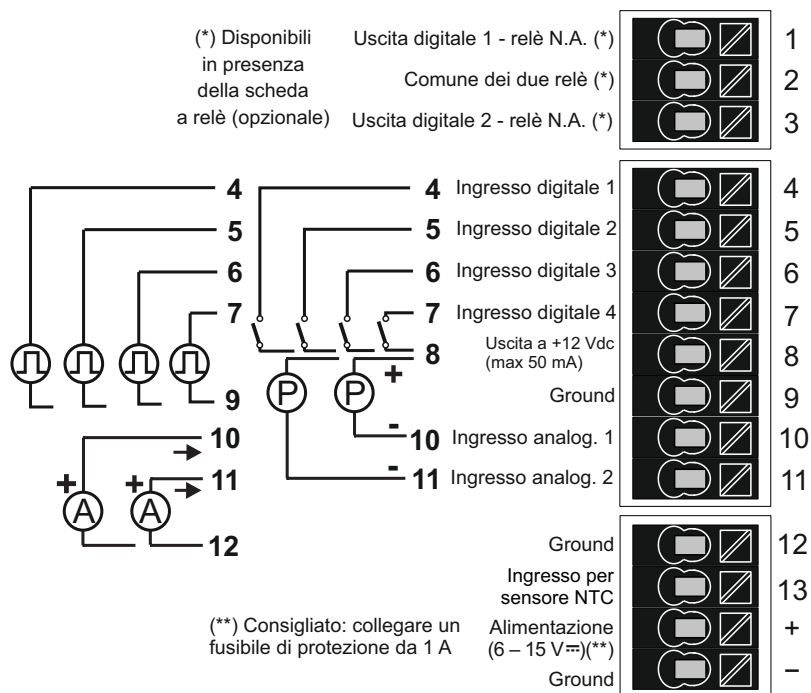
(*) Disponibili in presenza della scheda a relè (opzionale)

Uscita digitale 1 - relè N.A. (*) 1
Comune dei due relè (*) 2
Uscita digitale 2 - relè N.A. (*) 3

4
5
6
7
9
10
11
12

4 Ingresso digitale 1 4
5 Ingresso digitale 2 5
6 Ingresso digitale 3 6
7 Ingresso digitale 4 7
8 Uscita a +12 Vdc (max 50 mA) 8
+
P P
Ground 9
-10 Ingresso analog. 1 10
-11 Ingresso analog. 2 11

+ A + A

Ground 12
Ingresso per sensore NTC 13
Alimentazione (6 – 15 V⎓)(**) +
Ground –

(**) Consigliato: collegare un fusibile di protezione da 1 A